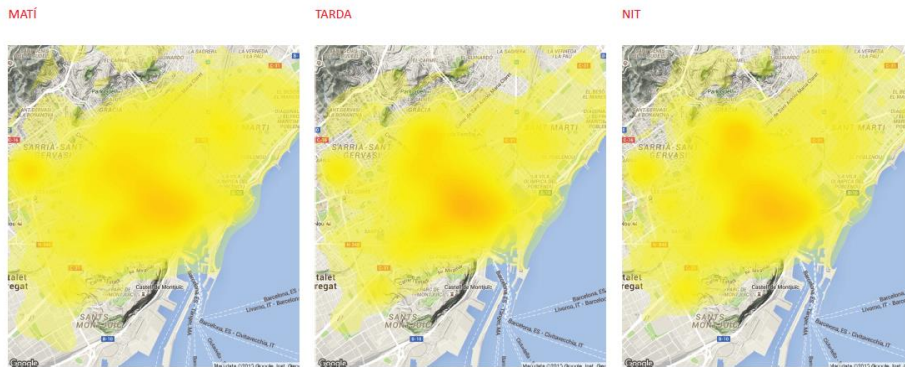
MATÍ

SARRIÀ-SANT GERVASI

SANT MARTÍ

Castell de Montjuïc

SANTS-MONTJUÏC

talet regat

Google

TARDA

SARRIÀ-SANT GERVASI

SANT MARTÍ

Castell de Montjuïc

SANTS-MONTJUÏC

Google

NIT

SARRIÀ-SANT GERVASI

SANT MARTÍ

Castell de Montjuïc

SANTS-MONTJUÏC

talet regat

Google